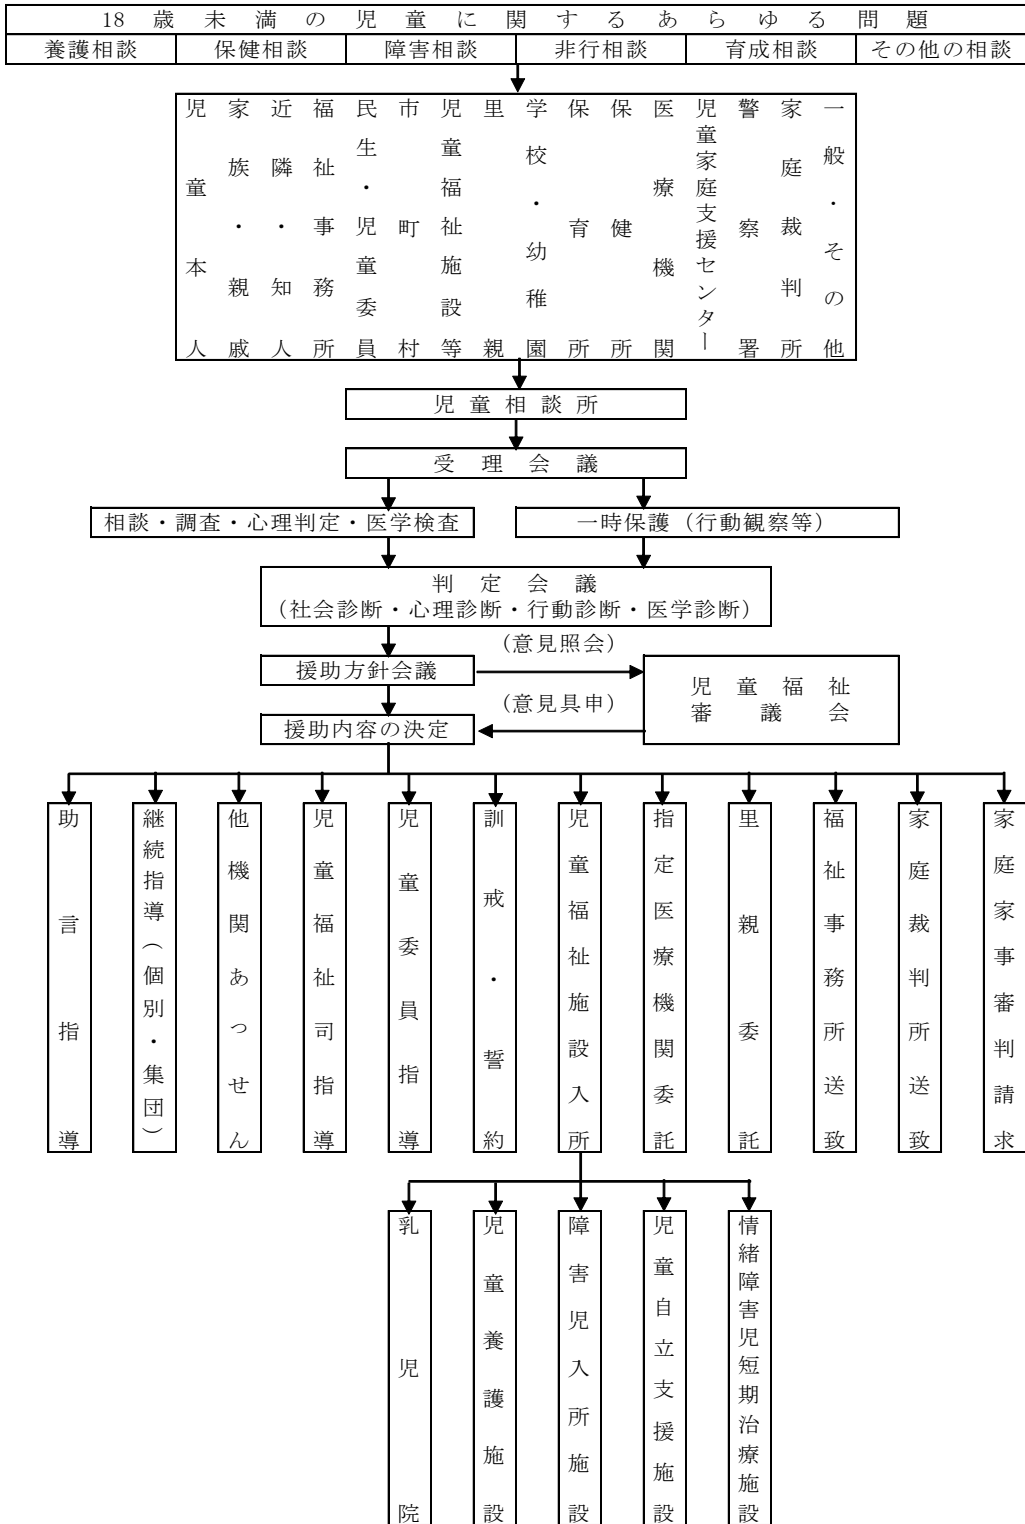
18 歳 未 満 の 児 童 に 関 す る あ ら ゆ る 問 題

| 養護相談 | 保健相談 | 障害相談 | 非行相談 | 育成相談 | その他の相談 |
|---|---|---|---|---|---|

児童本人
家族・親戚
近隣・知人
福祉事務所
民生・児童委員
市町村
児童福祉施設等
里親
学校・幼稚園
保育所
保健所
医療機関
児童家庭支援センター
警察署
家庭裁判所
一般・その他

児童相談所

受理会議

相談・調査・心理判定・医学検査

一時保護（行動観察等）

判定会議
（社会診断・心理診断・行動診断・医学診断）

（意見照会）

援助方針会議

児童福祉審議会

（意見具申）

援助内容の決定

助言指導
継続指導（個別・集団）
他機関あっせん
児童福祉司指導
児童委員指導
訓戒・誓約
児童福祉施設入所
指定医療機関委託
里親委託
福祉事務所送致
家庭裁判所送致
家庭家事審判請求

乳児院
児童養護施設
障害児入所施設
児童自立支援施設
情緒障害児短期治療施設